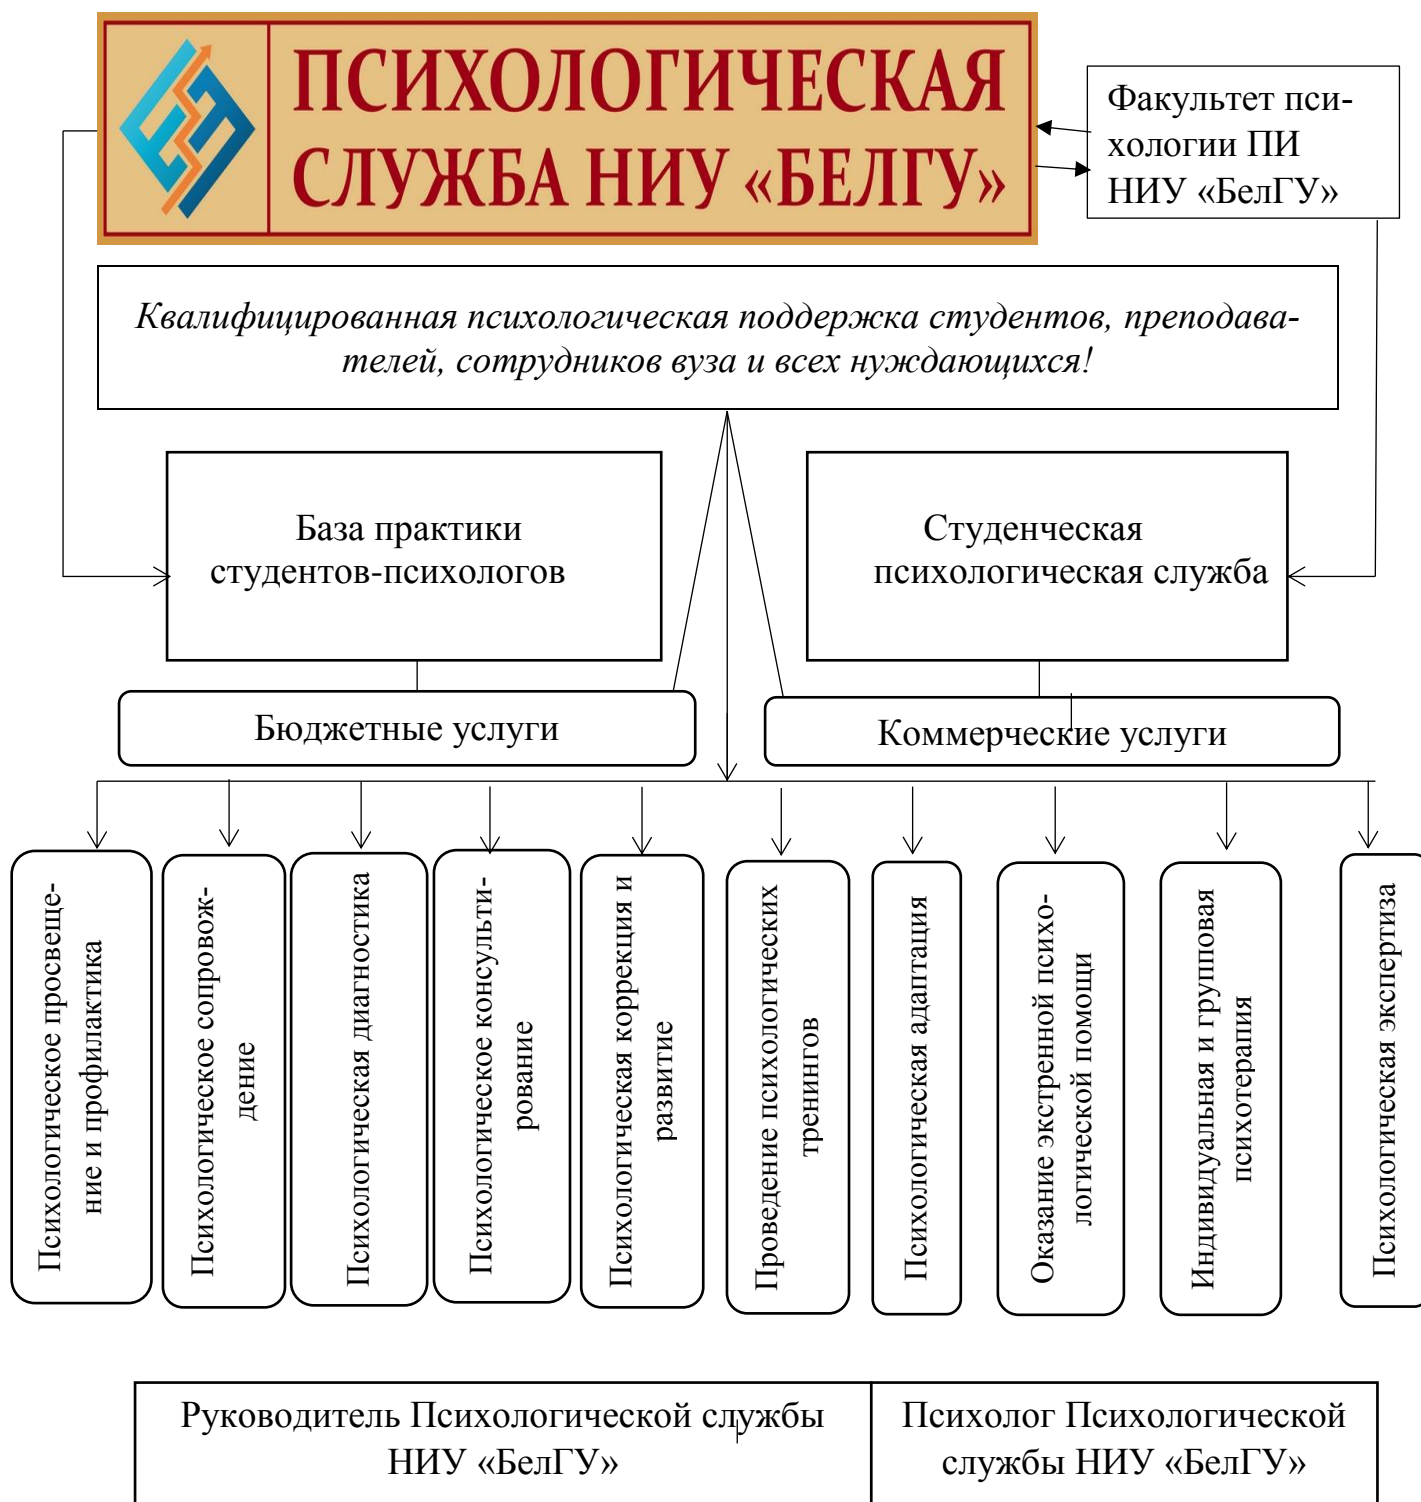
ПСИХОЛОГИЧЕСКАЯ СЛУЖБА НИУ «БЕЛГУ»

Факультет психологии ПИ НИУ «БелГУ»

Квалифицированная психологическая поддержка студентов, преподавателей, сотрудников вуза и всех нуждающихся!

База практики студентов-психологов

Студенческая психологическая служба

Бюджетные услуги

Коммерческие услуги

Психологическое просвещение и профилактика

Психологическое сопровождение

Психологическая диагностика

Психологическое консультирование

Психологическая коррекция и развитие

Проведение психологических тренингов

Психологическая адаптация

Оказание экстренной психологической помощи

Индивидуальная и групповая психотерапия

Психологическая экспертиза

| Руководитель Психологической службы НИУ «БелГУ» | Психолог Психологической службы НИУ «БелГУ» |
|---|---|